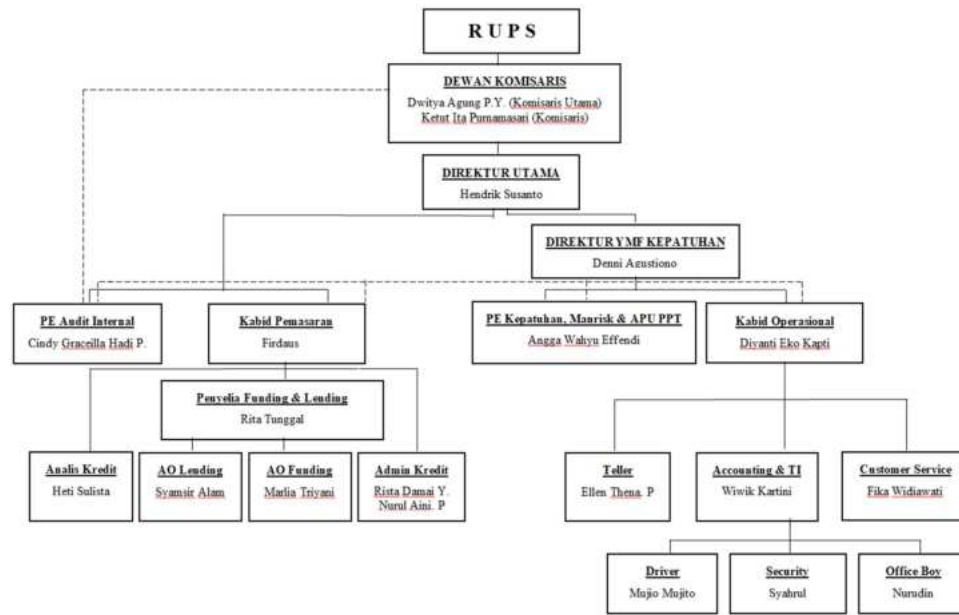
RUPS

DEWAN KOMISARIS
Dwitya Agung P.Y. (Komisaris Utama)
Ketut Ita Purnamasari (Komisaris)

DIREKTUR UTAMA
Hendrik Susanto

DIREKTUR YMF KEPATUHAN
Denni Agustiono

PE Audit Internal
Cindy Graceilla Hadi P.

Kabid Pemasaran
Firdaus

PE Kepatuhan, Manrisk & APU PPT
Angga Wahyu Effendi

Kabid Operasional
Divanti Eko Kapti

Penyelia Funding & Lending
Rita Tunggal

Analis Kredit
Heti Sulista

AO Lending
Syamsir Alam

AO Funding
Marlia Triyani

Admin Kredit
Rista Damai Y.
Nurul Aini. P

Teller
Ellen Thena. P

Accounting & TI
Wiwik Kartini

Customer Service
Fika Widiawati

Driver
Mujio Mujito

Security
Syahrul

Office Boy
Nurudin